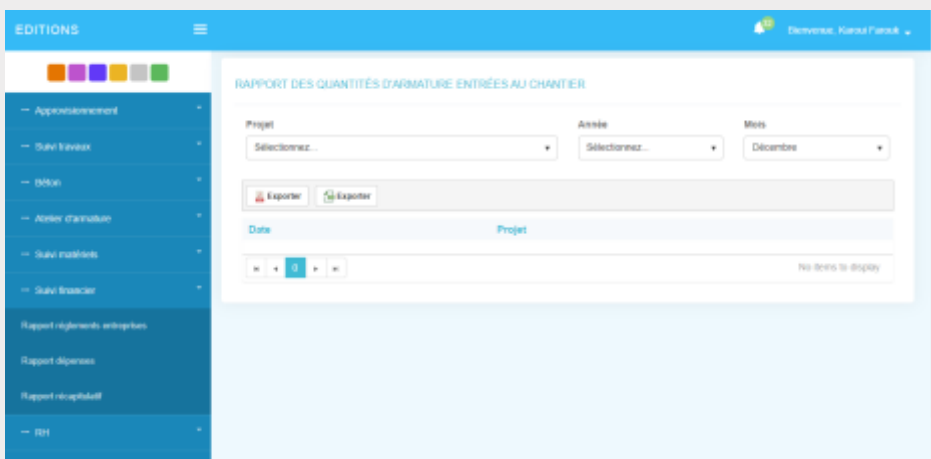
EDITIONS

Bienvenue, Karoui Farouk

— Approvisionnement
— Suivi travaux
— Béton
— Atelier d'armature
— Suivi matériels
— Suivi financier
Rapport règlements entreprises
Rapport dépenses
Rapport récapitulatif
— RH

RAPPORT DES QUANTITÉS D'ARMATURE ENTRÉES AU CHANTIER

Projet
Sélectionnez...

Année
Sélectionnez...

Mois
Décembre

Exporter
Exporter

| Date | Projet |
|---|---|

0

No items to display